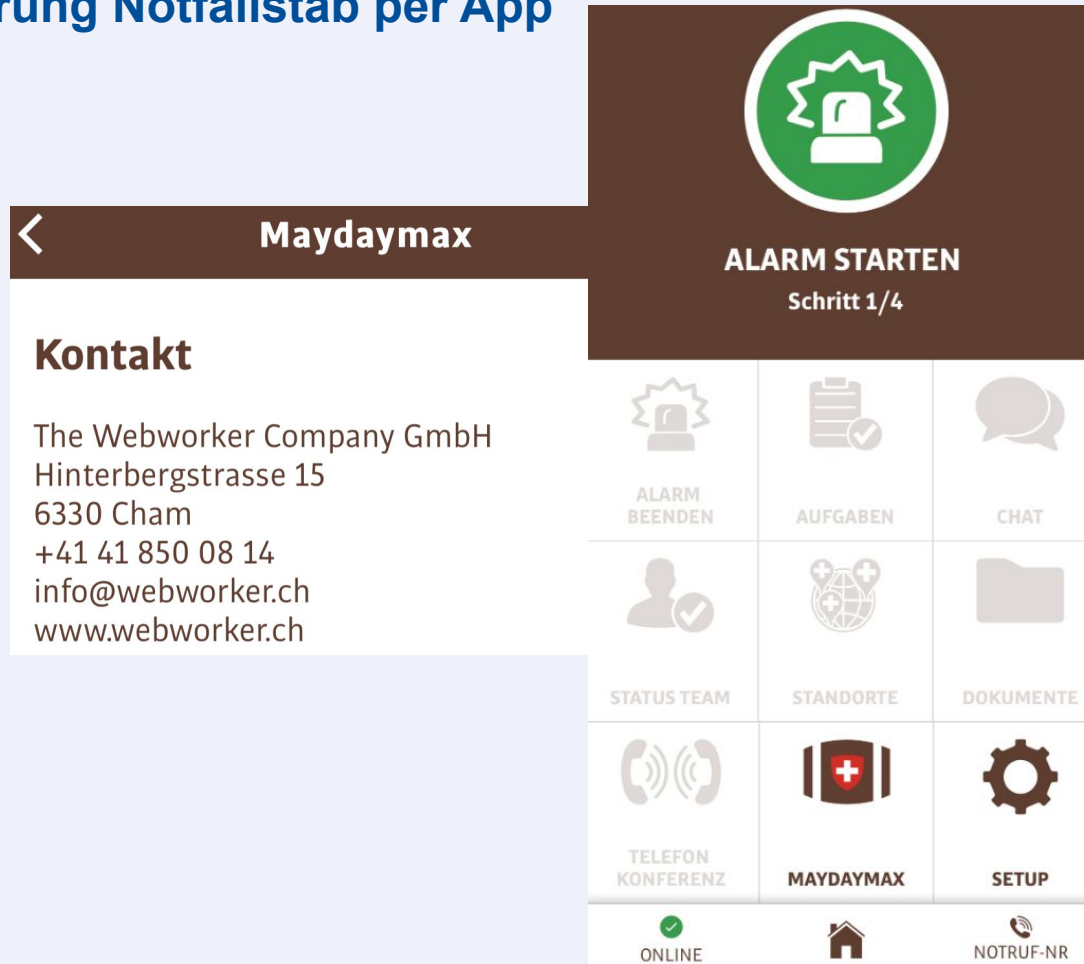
rung Notfallstab per App

Maydaymax

Kontakt

The Webworker Company GmbH
Hinterbergstrasse 15
6330 Cham
+41 41 850 08 14
info@webworker.ch
www.webworker.ch

ALARM STARTEN
Schritt 1/4

ALARM BEENDEN
AUFGABEN
CHAT
STATUS TEAM
STANDORTE
DOKUMENTE
TELEFON KONFERENZ
MAYDAYMAX
SETUP

ONLINE
NOTRUF-NR